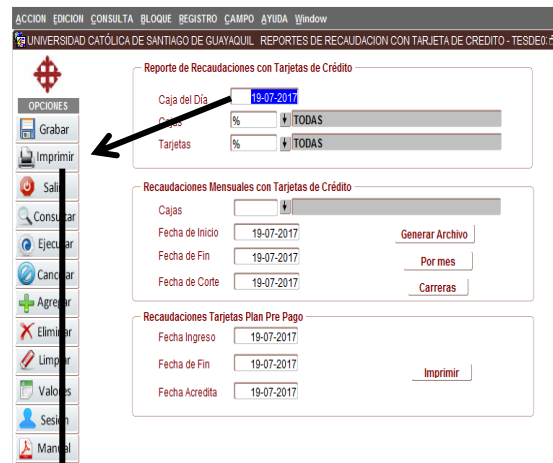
ACCION EDICION CONSULTA BLOQUE REGISTRO CAMPO AYUDA Window

UNIVERSIDAD CATÓLICA DE SANTIAGO DE GUAYAQUIL REPORTES DE RECAUDACION CON TARJETA DE CREDITO - TESDE0

OPCIONES
Grabar
Imprimir
Salir
Consultar
Ejecutar
Cancelar
Agregar
Eliminar
Limpiar
Valores
Sesión
Manual

Reporte de Recaudaciones con Tarjetas de Crédito
Caja del Día 19-07-2017
Cajas % TODAS
Tarjetas % TODAS

Recaudaciones Mensuales con Tarjetas de Crédito
Cajas
Fecha de Inicio 19-07-2017
Fecha de Fin 19-07-2017
Fecha de Corte 19-07-2017
Generar Archivo
Por mes
Carreras

Recaudaciones Tarjetas Plan Pre Pago
Fecha Ingreso 19-07-2017
Fecha de Fin 19-07-2017
Fecha Acredita 19-07-2017
Imprimir